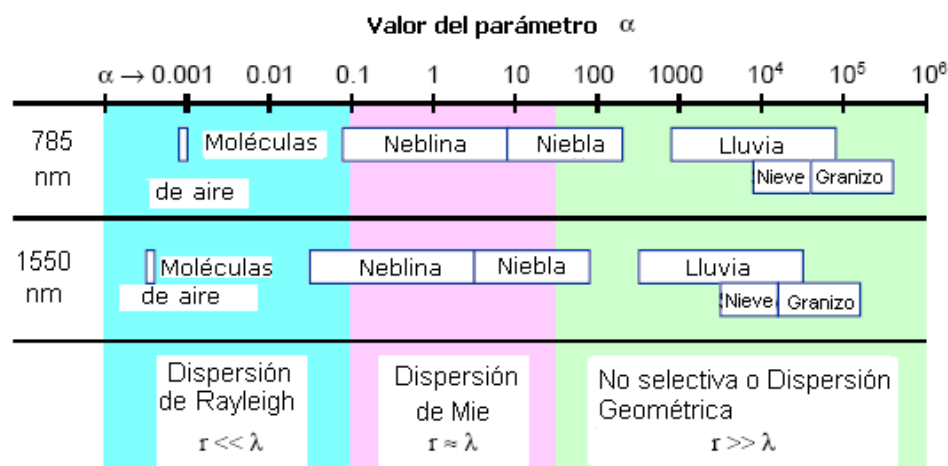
Valor del parámetro $\alpha$

$\alpha \rightarrow 0.001$ 0.01 0.1 1 10 100 1000 $10^4$ $10^5$ $10^6$

785 nm

Moléculas de aire

Neblina

Niebla

Lluvia

Nieve

Granizo

1550 nm

Moléculas de aire

Neblina

Niebla

Lluvia

Nieve

Granizo

Dispersión de Rayleigh

$r << \lambda$

Dispersión de Mie

$r \approx \lambda$

No selectiva o Dispersión Geométrica

$r >> \lambda$